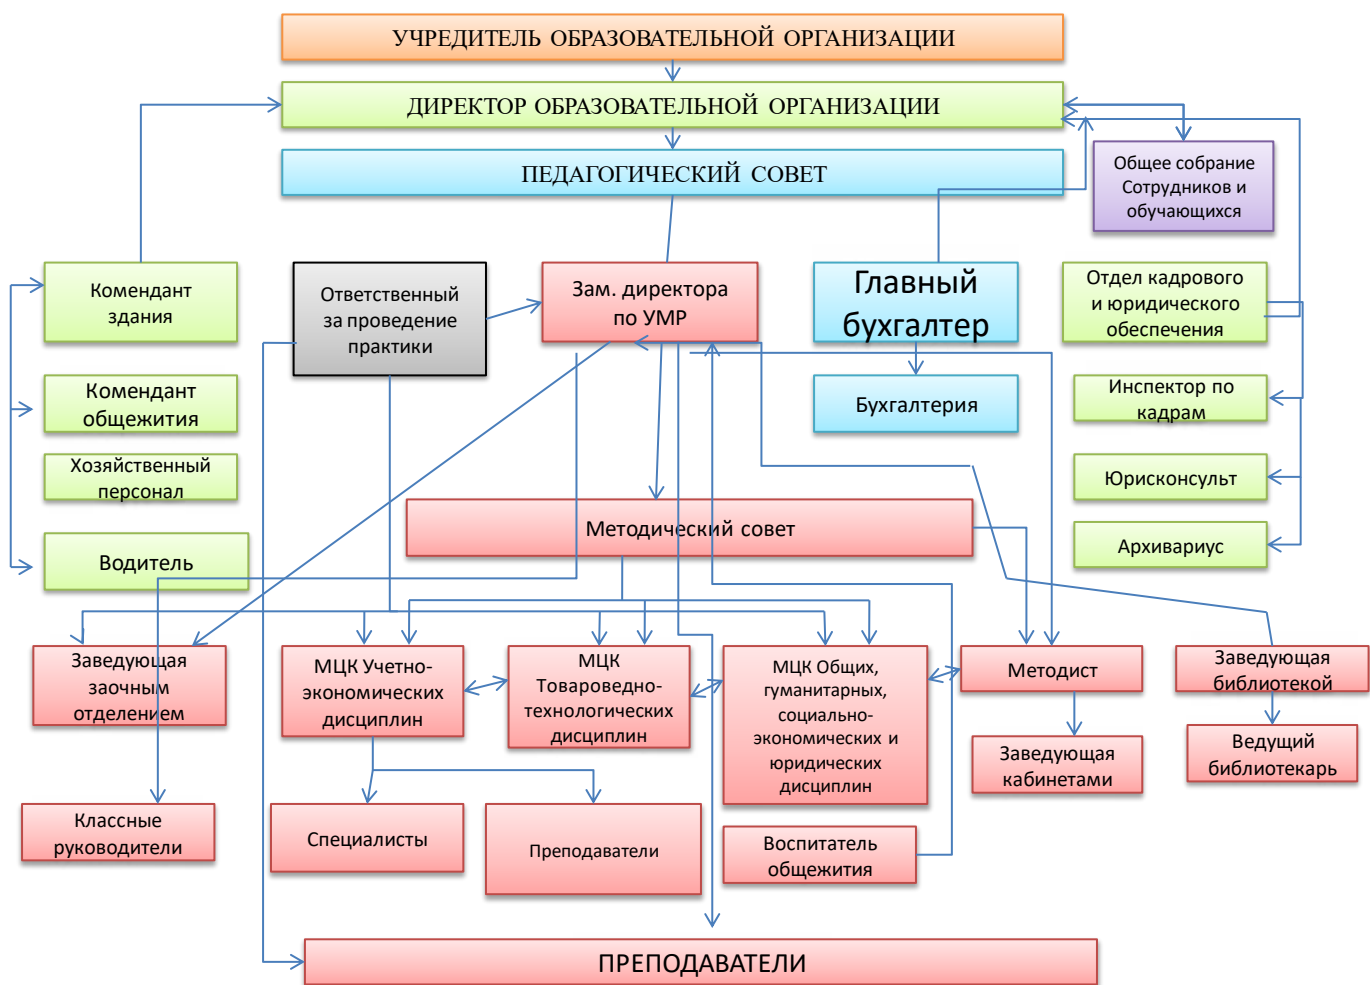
УЧРЕДИТЕЛЬ ОБРАЗОВАТЕЛЬНОЙ ОРГАНИЗАЦИИ

ДИРЕКТОР ОБРАЗОВАТЕЛЬНОЙ ОРГАНИЗАЦИИ

ПЕДАГОГИЧЕСКИЙ СОВЕТ

Общее собрание Сотрудников и обучающихся

Комендант здания

Ответственный за проведение практики

Зам. директора по УМР

Главный бухгалтер

Отдел кадрового и юридического обеспечения

Комендант общежития

Бухгалтерия

Инспектор по кадрам

Хозяйственный персонал

Юрисконсульт

Методический совет

Водитель

Архивариус

Заведующая заочным отделением

МЦК Учетно-экономических дисциплин

МЦК Товароведно-технологических дисциплин

МЦК Общих, гуманитарных, социально-экономических и юридических дисциплин

Методист

Заведующая библиотекой

Заведующая кабинетами

Ведущий библиотекарь

Классные руководители

Специалисты

Преподаватели

Воспитатель общежития

ПРЕПОДАВАТЕЛИ